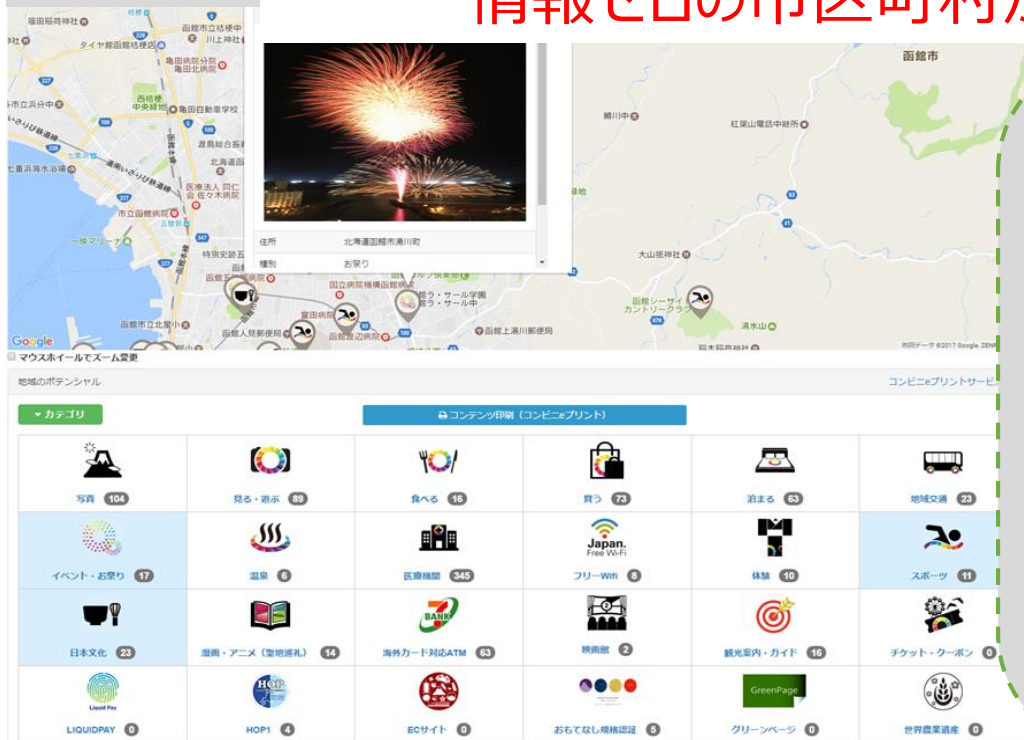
情報と日の市区町村∧

函館市

住所 北海道函館市湯川町
種別 お祭り

マウスホイールでズーム変更

地域のポテンシャル

コンビニeプリントサービ

▾カテゴリ

コンテンツ印刷（コンビニeプリント）

| 写真 104 | 見る・遊ぶ 89 | 食べる 16 | 買う 73 | 泊まる 63 | 地域交通 23 |
|---|---|---|---|---|---|
| イベント・お祭り 17 | 温泉 6 | 医療機関 345 | フリーWifi 8 | 体験 10 | スポーツ 11 |
| 日本文化 23 | 漫画・アニメ（聖地巡礼） 14 | 海外カード対応ATM 63 | 映画館 2 | 観光案内・ガイド 16 | チケット・クーポン 0 |
| LIQUIDPAY 0 | HOP1 4 | ECサイト 0 | おもてなし規格認証 5 | グリーンページ 0 | 世界農業遺産 0 |

Japan. Free Wi-Fi

GreenPage

Google